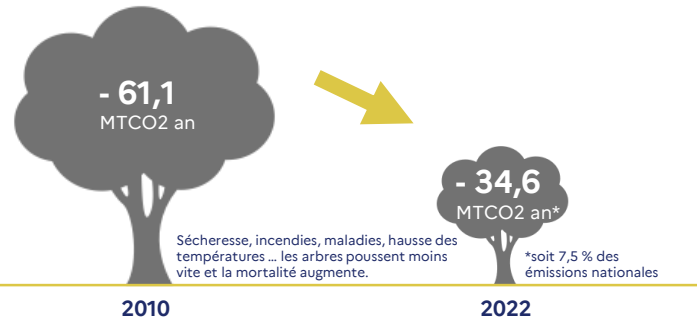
- 61,1
MTCO2 an

- 34,6
MTCO2 an*

Sécheresse, incendies, maladies, hausse des températures ... les arbres poussent moins vite et la mortalité augmente.

*soit 7,5 % des émissions nationales

2010

2022